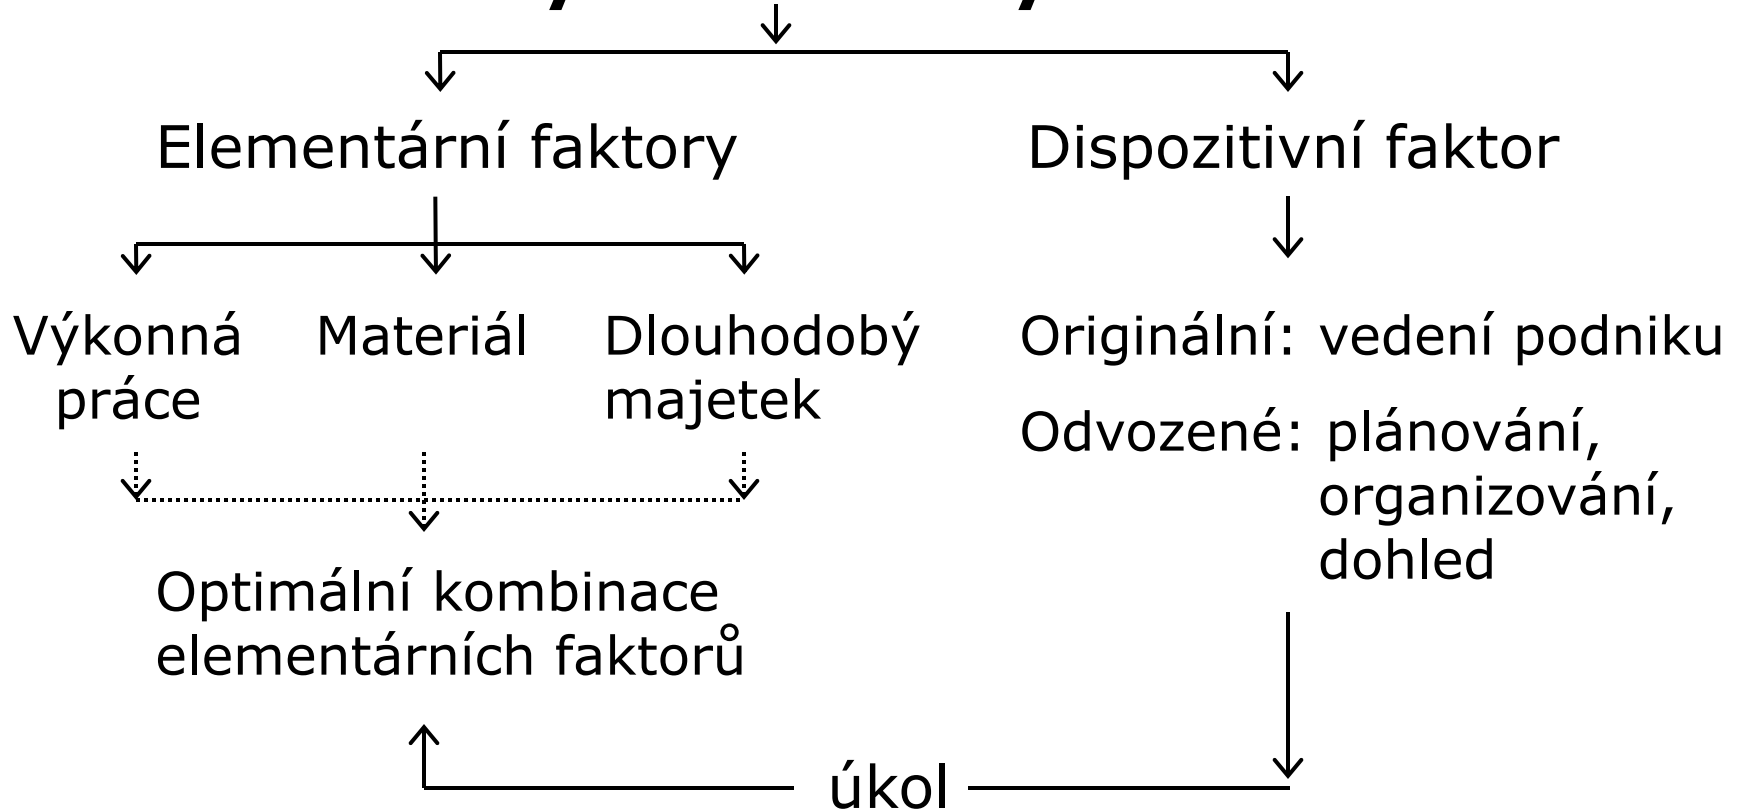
Elementární faktory

Dispozitivní faktor

Výkonná práce

Materiál

Dlouhodobý majetek

Originální: vedení podniku

Odvozené: plánování, organizování, dohled

Optimální kombinace elementárních faktorů

úkol